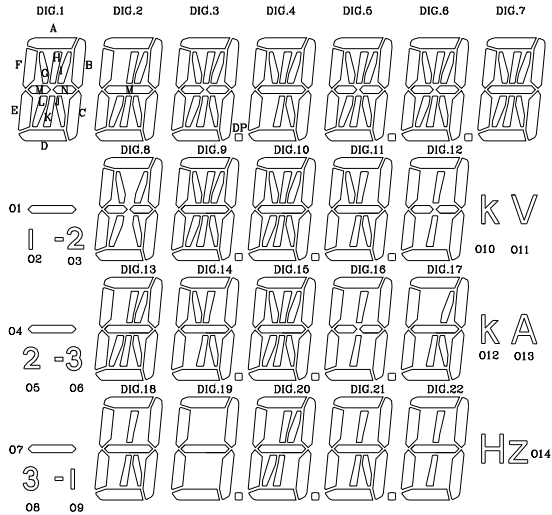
DIG.1 DIG.2 DIG.3 DIG.4 DIG.5 DIG.6 DIG.7

A
F H I B
G
M N
E L J C
K
D

M

DP

DIG.8 DIG.9 DIG.10 DIG.11 DIG.12

O1
1 -2
O2 O3

kV
O10 O11

DIG.13 DIG.14 DIG.15 DIG.16 DIG.17

O4
2 -3
O5 O6

kA
O12 O13

DIG.18 DIG.19 DIG.20 DIG.21 DIG.22

O7
3 -1
O8 O9

Hz O14